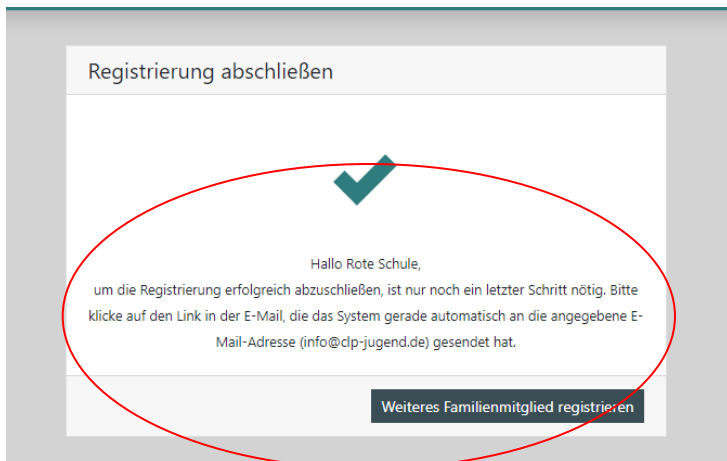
Registrierung abschließen

Hallo Rote Schule,
um die Registrierung erfolgreich abzuschließen, ist nur noch ein letzter Schritt nötig. Bitte klicke auf den Link in der E-Mail, die das System gerade automatisch an die angegebene E-Mail-Adresse (info@clp-jugend.de) gesendet hat.

Weiteres Familienmitglied registrieren